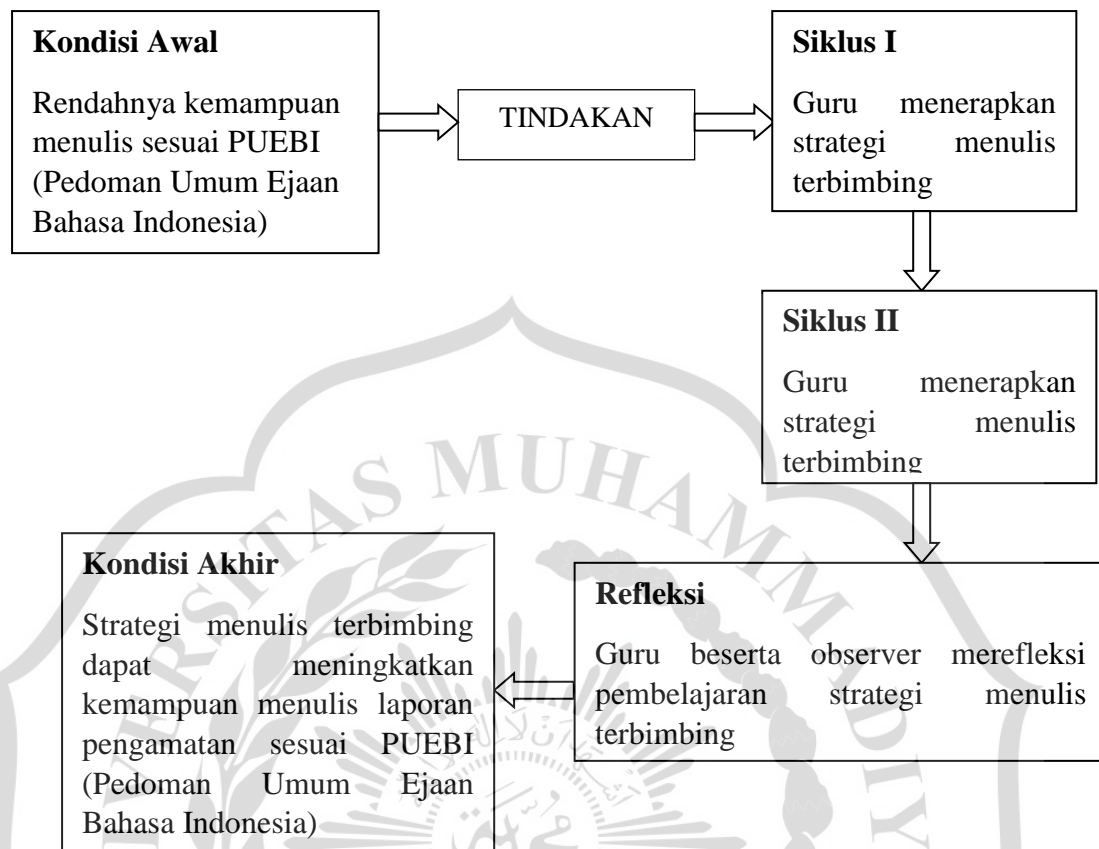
**Kondisi Awal**

Rendahnya kemampuan menulis sesuai PUEBI (Pedoman Umum Ejaan Bahasa Indonesia)

TINDAKAN

**Siklus I**

Guru menerapkan strategi menulis terbimbing

**Siklus II**

Guru menerapkan strategi menulis terbimbing

**Refleksi**

Guru beserta observer merefleksi pembelajaran strategi menulis terbimbing

**Kondisi Akhir**

Strategi menulis terbimbing dapat meningkatkan kemampuan menulis laporan pengamatan sesuai PUEBI (Pedoman Umum Ejaan Bahasa Indonesia)

MUHAM